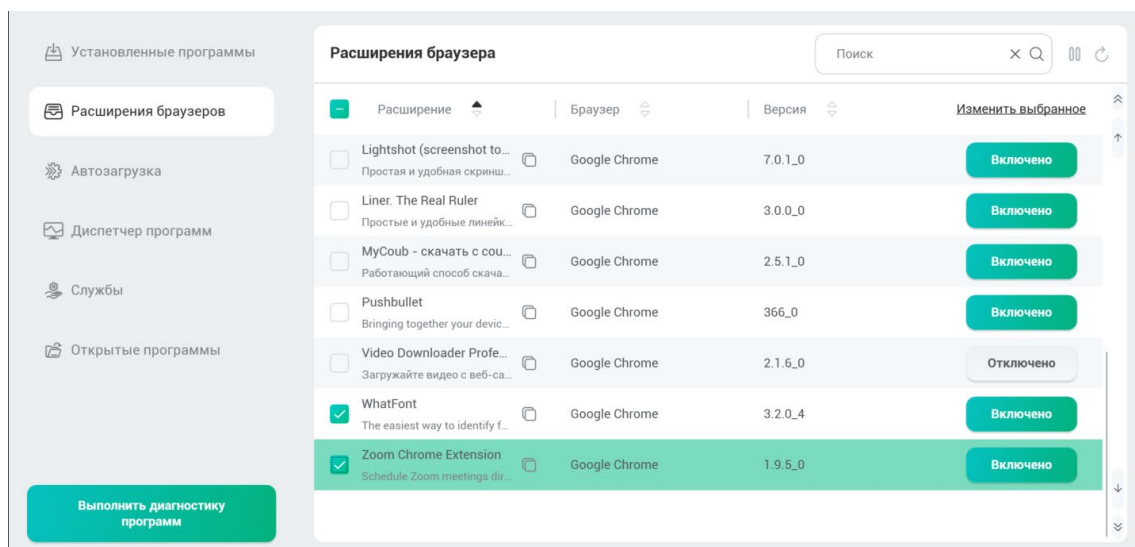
Установленные программы

Расширения браузеров

Автозагрузка

Диспетчер программ

Службы

Открытые программы

Выполнить диагностику программ

Расширения браузера

Поиск

| | Расширение | Браузер | Версия | Изменить выбранное |
|---|---|---|---|---|
| | Lightshot (screenshot to... Простая и удобная скринш... | Google Chrome | 7.0.1_0 | Включено |
| | Liner. The Real Ruler Простые и удобные линейк... | Google Chrome | 3.0.0_0 | Включено |
| | MyCoub - скачать с cou... Работающий способ скача... | Google Chrome | 2.5.1_0 | Включено |
| | Pushbullet Bringing together your devic... | Google Chrome | 366_0 | Включено |
| | Video Downloader Profe... Загружайте видео с веб-са... | Google Chrome | 2.1.6_0 | Отключено |
| | WhatFont The easiest way to identify f... | Google Chrome | 3.2.0_4 | Включено |
| | Zoom Chrome Extension Schedule Zoom meetings dir... | Google Chrome | 1.9.5_0 | Включено |